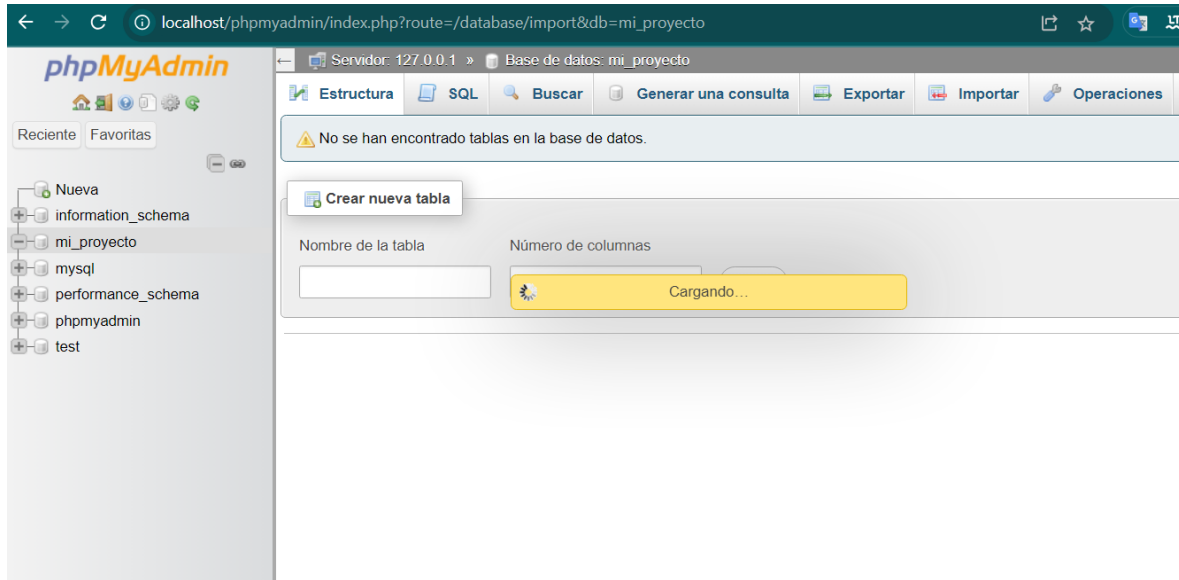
localhost/phpmyadmin/index.php?route=/database/import&db=mi_proyecto

phpMyAdmin

Reciente Favoritas

Nueva
information_schema
mi_proyecto
mysql
performance_schema
phpmyadmin
test

Servidor: 127.0.0.1 » Base de datos: mi_proyecto

Estructura SQL Buscar Generar una consulta Exportar Importar Operaciones

No se han encontrado tablas en la base de datos.

Crear nueva tabla

Nombre de la tabla

Número de columnas

Cargando…